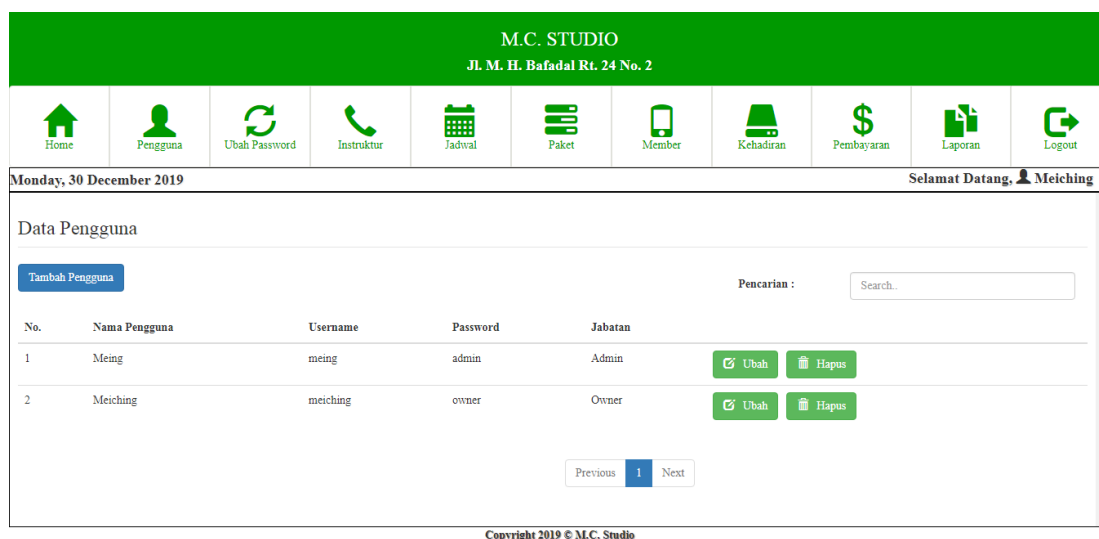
M.C. STUDIO
Jl. M. H. Bafadal Rt. 24 No. 2

Home | Pengguna | Ubah Password | Instruktur | Jadwal | Paket | Member | Kehadiran | Pembayaran | Laporan | Logout

Monday, 30 December 2019

Selamat Datang, Meiching

Data Pengguna

Tambah Pengguna

Pencarian :

Search..

| No. | Nama Pengguna | Username | Password | Jabatan | |
|---|---|---|---|---|---|
| 1 | Meing | meing | admin | Admin | Ubah Hapus |
| 2 | Meiching | meiching | owner | Owner | Ubah Hapus |

Previous 1 Next

Copyright 2019 © M.C. Studio